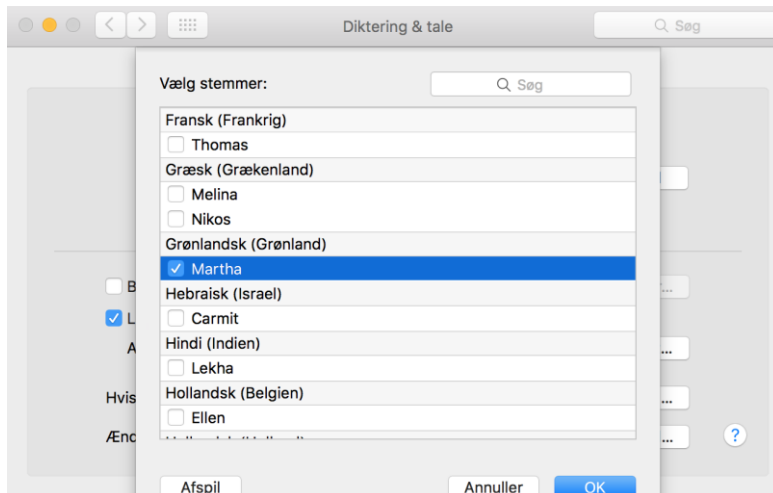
Diktering & tale

Søg

Vælg stemmer:

Søg

Fransk (Frankrig)
Thomas
Græsk (Grækenland)
Melina
Nikos
Grønlandsk (Grønland)
Martha
Hebraisk (Israel)
Carmit
Hindi (Indien)
Lekha
Hollandsk (Belgien)
Ellen
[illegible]

B
L
A
Hvis
Ænd

?

Afspil
Annuller
OK